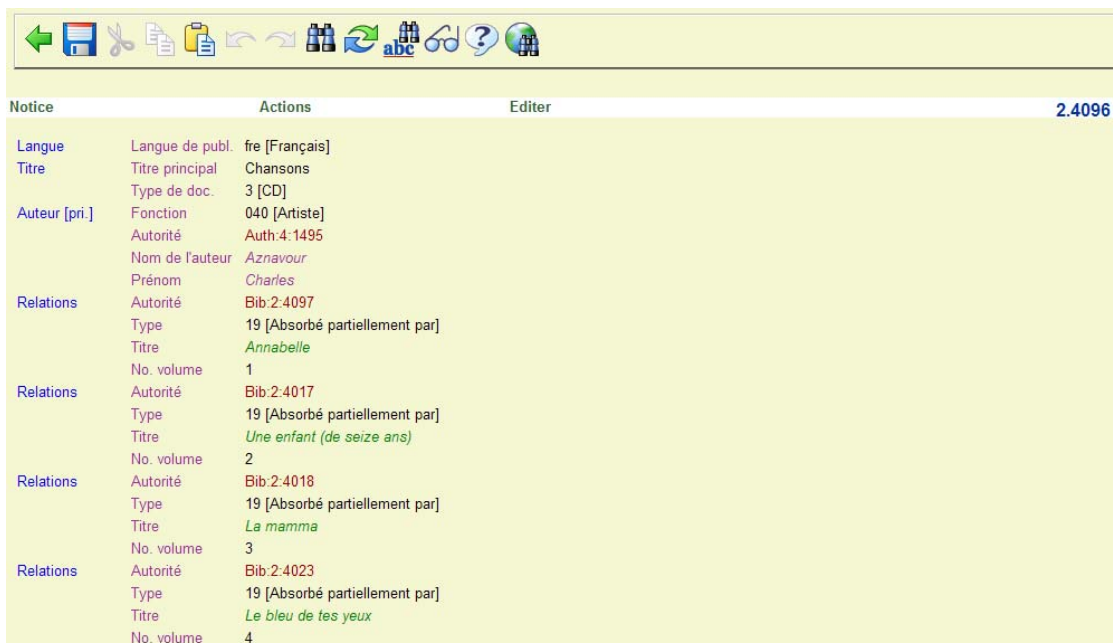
Notice Actions Editer 2.4096

| | | |
|---|---|---|
| Langue | Langue de publ. | fre [Français] |
| Titre | Titre principal | Chansons |
| | Type de doc. | 3 [CD] |
| Auteur [pri.] | Fonction | 040 [Artiste] |
| | Autorité | Auth:4:1495 |
| | Nom de l'auteur | Aznavour |
| | Prénom | Charles |
| Relations | Autorité | Bib:2:4097 |
| | Type | 19 [Absorbé partiellement par] |
| | Titre | Annabelle |
| | No. volume | 1 |
| Relations | Autorité | Bib:2:4017 |
| | Type | 19 [Absorbé partiellement par] |
| | Titre | Une enfant (de seize ans) |
| | No. volume | 2 |
| Relations | Autorité | Bib:2:4018 |
| | Type | 19 [Absorbé partiellement par] |
| | Titre | La mamma |
| | No. volume | 3 |
| Relations | Autorité | Bib:2:4023 |
| | Type | 19 [Absorbé partiellement par] |
| | Titre | Le bleu de tes yeux |
| | No. volume | 4 |